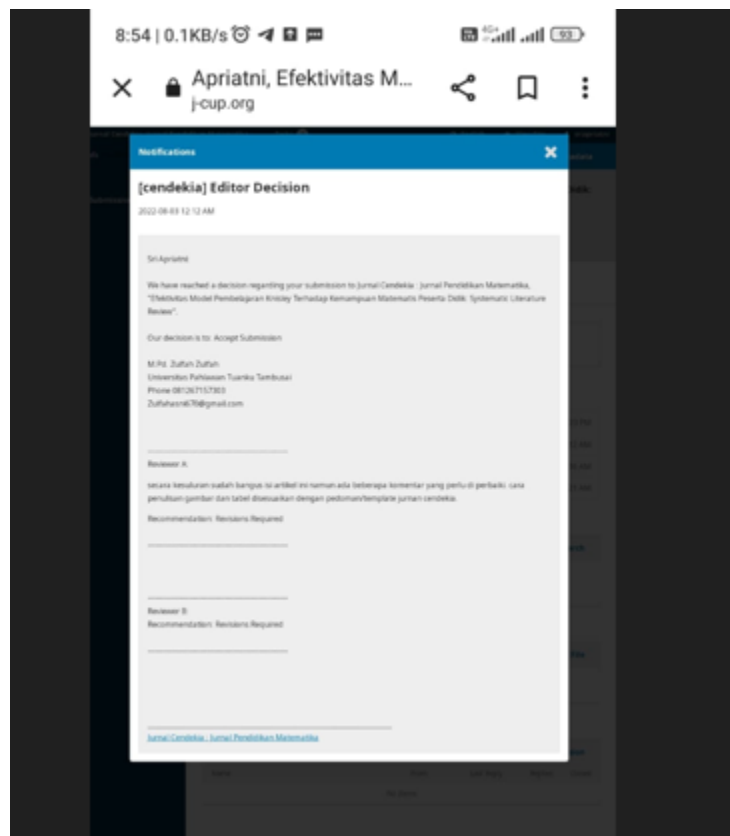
8:54 | 0.1KB/s

Apriatni, Efektivitas M...
j-cup.org

Notifications

[cendekia] Editor Decision

2022-08-03 12:12 AM

Sri Apriatni:

We have reached a decision regarding your submission to Jurnal Cendekia : Jurnal Pendidikan Matematika, "Efektivitas Model Pembelajaran Knisley Terhadap Kemampuan Matematis Peserta Didik: Systematic Literature Review".

Our decision is to: Accept Submission

M.Pd. Zulfah Zulfah
Universitas Pahlawan Tuanku Tambusai
Phone 081267157303
Zulfahasni670@gmail.com

Reviewer A:

secara keseluruan sudah bangus isi artikel ini namun ada beberapa komentar yang perlu di perbaiki: cara penulisan gambar dan tabel disesuaikan dengan pedoman/template jurnan cendekia.

Recommendation: Revisions Required

Reviewer B:
Recommendation: Revisions Required

Jurnal Cendekia : Jurnal Pendidikan Matematika